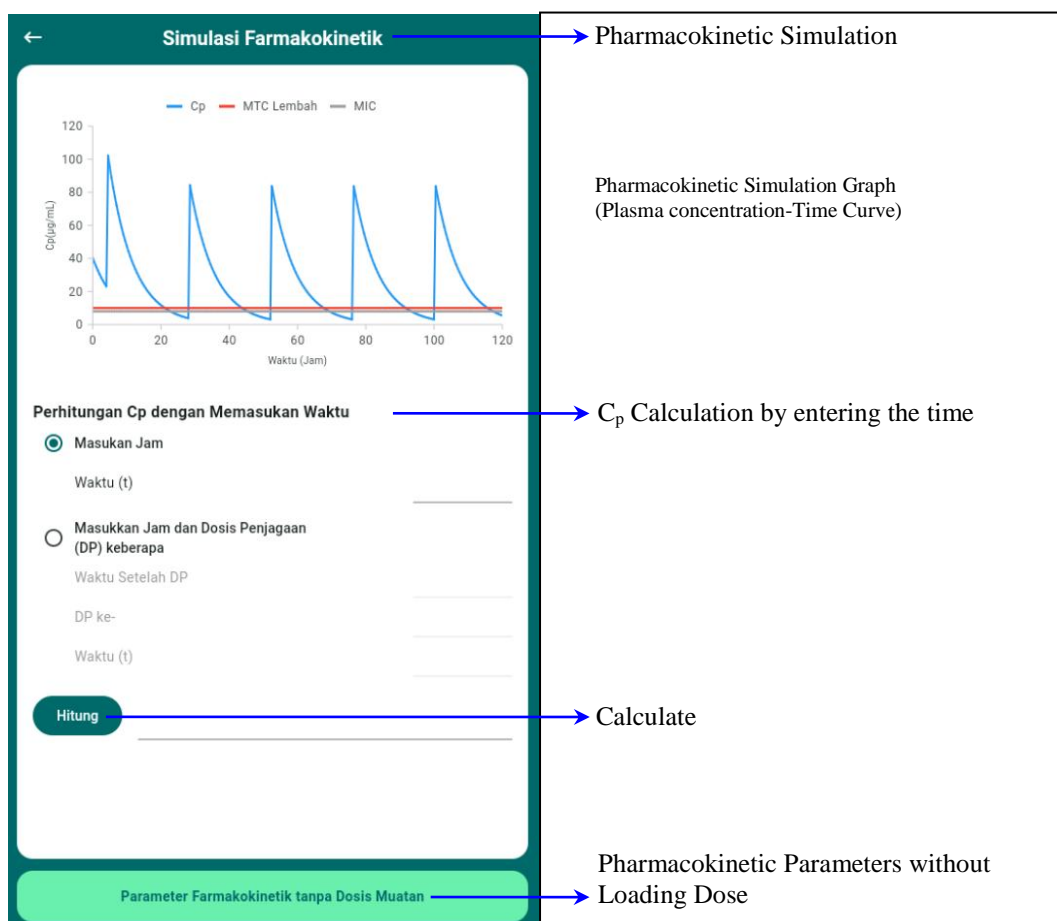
←
Simulasi Farmakokinetik

Pharmacokinetic Simulation

Cp MTC Lembah MIC

120
100
80
60
40
20
0

Cp(µg/mL)

0 20 40 60 80 100 120

Waktu (Jam)

Pharmacokinetic Simulation Graph
(Plasma concentration-Time Curve)

Perhitungan Cp dengan Memasukan Waktu

$C_p$ Calculation by entering the time

Masukan Jam

Waktu (t)

Masukkan Jam dan Dosis Penjagaan (DP) keberapa

Waktu Setelah DP

DP ke-

Waktu (t)

Hitung

Calculate

Parameter Farmakokinetik tanpa Dosis Muatan

Pharmacokinetic Parameters without Loading Dose